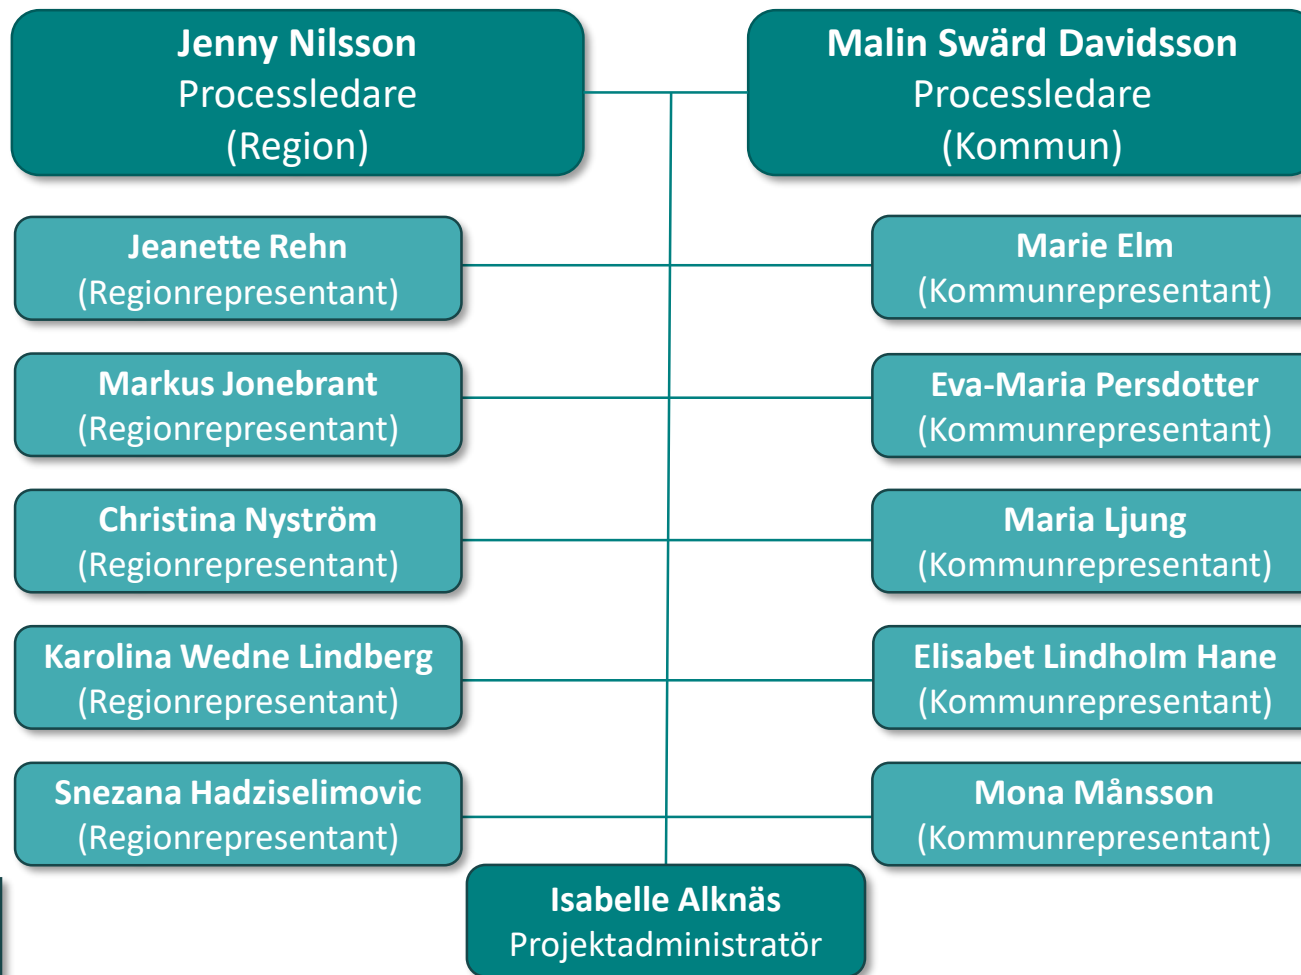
Jenny Nilsson
Processledare
(Region)

Malin Swärd Davidsson
Processledare
(Kommun)

Jeanette Rehn
(Regionrepresentant)

Marie Elm
(Kommunrepresentant)

Markus Jonebrant
(Regionrepresentant)

Eva-Maria Persdotter
(Kommunrepresentant)

Christina Nyström
(Regionrepresentant)

Maria Ljung
(Kommunrepresentant)

Karolina Wedne Lindberg
(Regionrepresentant)

Elisabet Lindholm Hane
(Kommunrepresentant)

Snezana Hadziselimovic
(Regionrepresentant)

Mona Månsson
(Kommunrepresentant)

Isabelle Alknäs
Projektadministratör